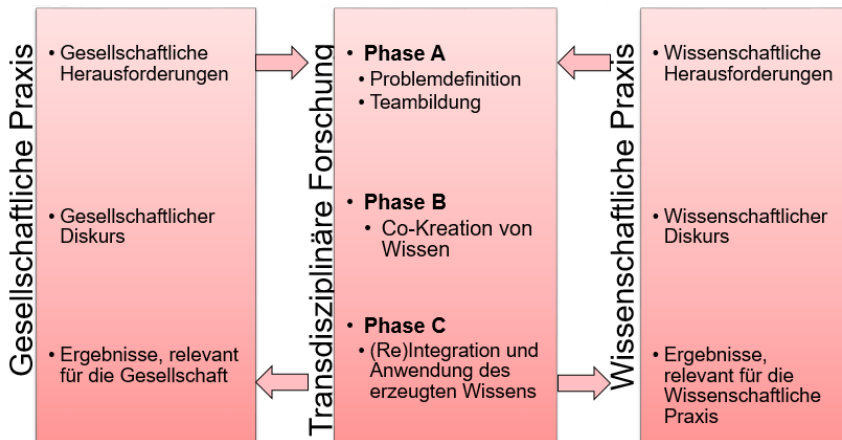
Gesellschaftliche Praxis

• Gesellschaftliche Herausforderungen

• Gesellschaftlicher Diskurs

• Ergebnisse, relevant für die Gesellschaft

Transdisziplinäre Forschung

• **Phase A**
• Problemdefinition
• Teambildung

• **Phase B**
• Co-Kreation von Wissen

• **Phase C**
• (Re)Integration und Anwendung des erzeugten Wissens

Wissenschaftliche Praxis

• Wissenschaftliche Herausforderungen

• Wissenschaftlicher Diskurs

• Ergebnisse, relevant für die Wissenschaftliche Praxis